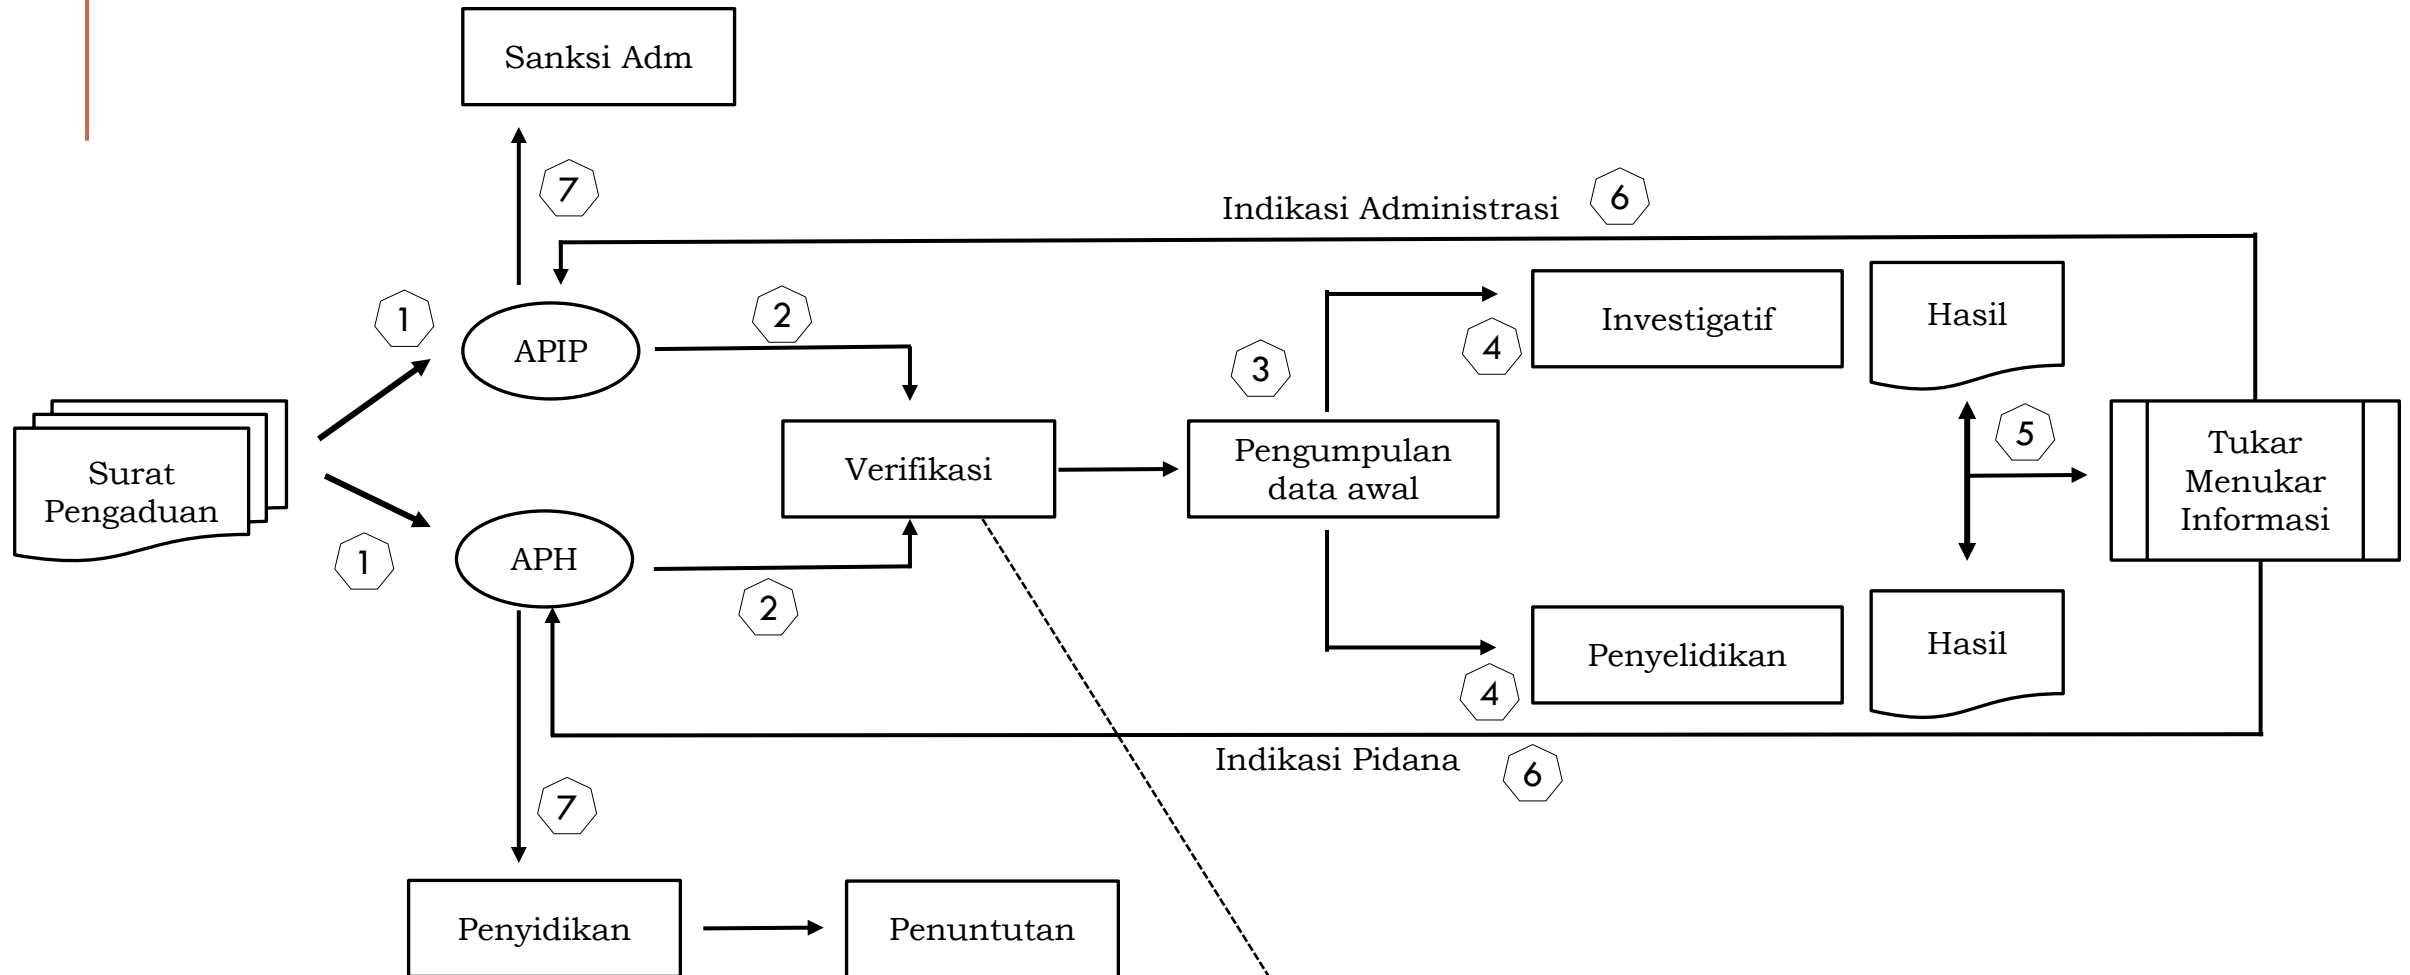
Sanksi Adm

7

Indikasi Administrasi

6

1

APIP

2

Investigatif

Hasil

3

4

Surat Pengaduan

Verifikasi

Pengumpulan data awal

5

Tukar Menukar Informasi

1

APH

2

Penyelidikan

Hasil

4

Indikasi Pidana

6

7

Penyidikan

Penuntutan